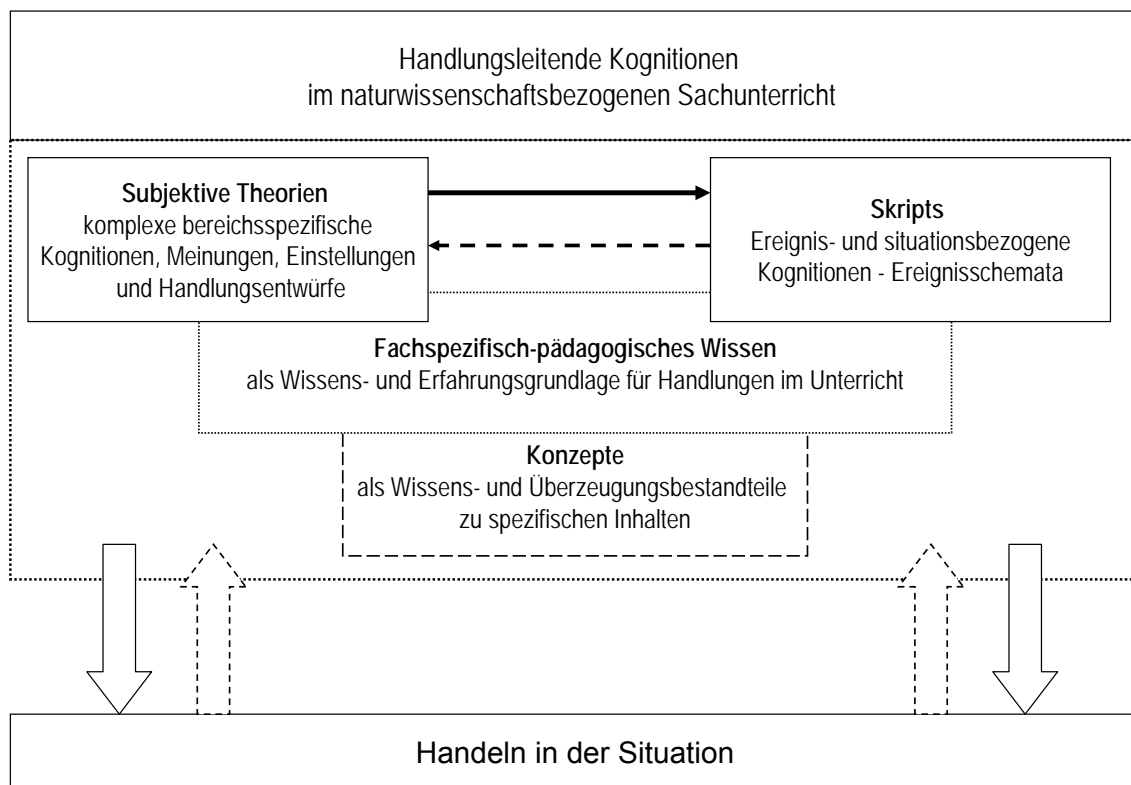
Handlungsleitende Kognitionen
im naturwissenschaftsbezogenen Sachunterricht

**Subjektive Theorien**
komplexe bereichsspezifische Kognitionen, Meinungen, Einstellungen und Handlungsentwürfe

**Skripts**
Ereignis- und situationsbezogene Kognitionen - Ereignisschemata

**Fachspezifisch-pädagogisches Wissen**
als Wissens- und Erfahrungsgrundlage für Handlungen im Unterricht

**Konzepte**
als Wissens- und Überzeugungsbestandteile zu spezifischen Inhalten

Handeln in der Situation